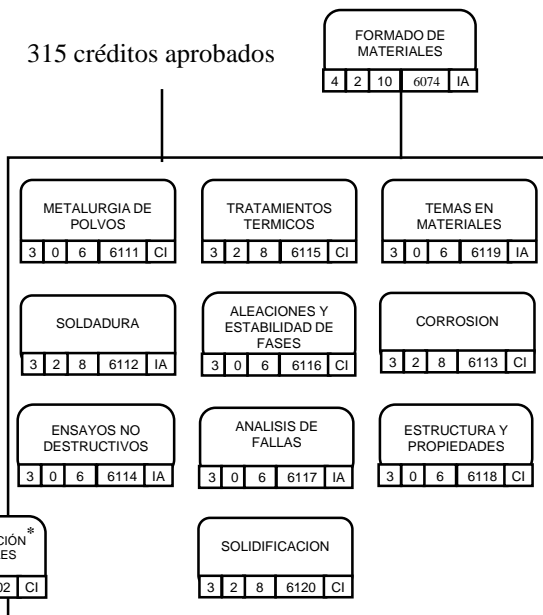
FORMADO DE MATERIALES

| 4 | 2 | 10 | 6074 | IA |
|---|---|---|---|---|

315 créditos aprobados

METALURGIA DE POLVOS

| 3 | 0 | 6 | 6111 | CI |
|---|---|---|---|---|

TRATAMIENTOS TERMICOS

| 3 | 2 | 8 | 6115 | CI |
|---|---|---|---|---|

TEMAS EN MATERIALES

| 3 | 0 | 6 | 6119 | IA |
|---|---|---|---|---|

SOLDADURA

| 3 | 2 | 8 | 6112 | IA |
|---|---|---|---|---|

ALEACIONES Y ESTABILIDAD DE FASES

| 3 | 0 | 6 | 6116 | CI |
|---|---|---|---|---|

CORROSION

| 3 | 2 | 8 | 6113 | CI |
|---|---|---|---|---|

ENSAYOS NO DESTRUCTIVOS

| 3 | 0 | 6 | 6114 | IA |
|---|---|---|---|---|

ANALISIS DE FALLAS

| 3 | 0 | 6 | 6117 | IA |
|---|---|---|---|---|

ESTRUCTURA Y PROPIEDADES

| 3 | 0 | 6 | 6118 | CI |
|---|---|---|---|---|

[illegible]CIÓN* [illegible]ES

| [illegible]02 | CI |
|---|---|

SOLIDIFICACION

| 3 | 2 | 8 | 6120 | CI |
|---|---|---|---|---|